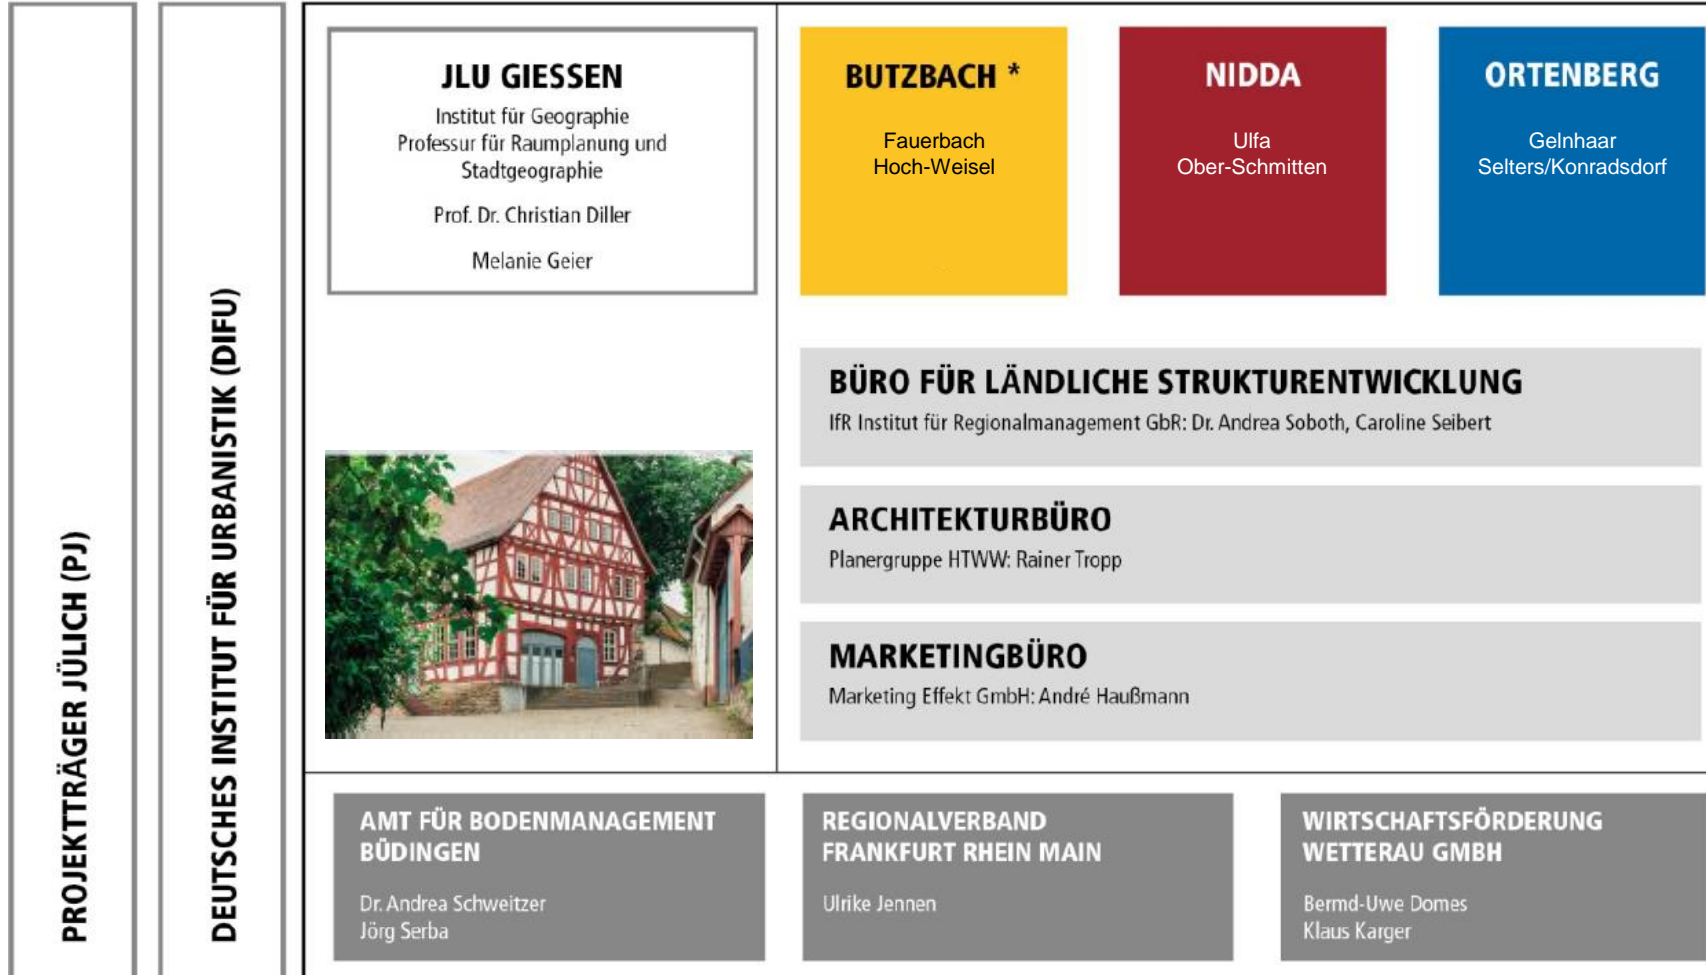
PROJEKTTRÄGER JÜLICH (PJ)

DEUTSCHES INSTITUT FÜR URBANISTIK (DIFU)

JLU GIESSEN
Institut für Geographie
Professur für Raumplanung und Stadtgeographie
Prof. Dr. Christian Diller
Melanie Geier

BUTZBACH *
Fauerbach
Hoch-Weisel

NIDDA
Ulfa
Ober-Schmitten

ORTENBERG
Gelnhaar
Selters/Konradsdorf

BÜRO FÜR LÄNDLICHE STRUKTURENTWICKLUNG
IfR Institut für Regionalmanagement GbR: Dr. Andrea Soboth, Caroline Seibert

ARCHITEKTURBÜRO
Planergruppe HTWW: Rainer Tropp

MARKETINGBÜRO
Marketing Effekt GmbH: André Haußmann

AMT FÜR BODENMANAGEMENT BÜDINGEN
Dr. Andrea Schweitzer
Jörg Serba

REGIONALVERBAND FRANKFURT RHEIN MAIN
Ulrike Jennen

WIRTSCHAFTSFÖRDERUNG WETTERAU GMBH
Bermd-Uwe Domes
Klaus Karger